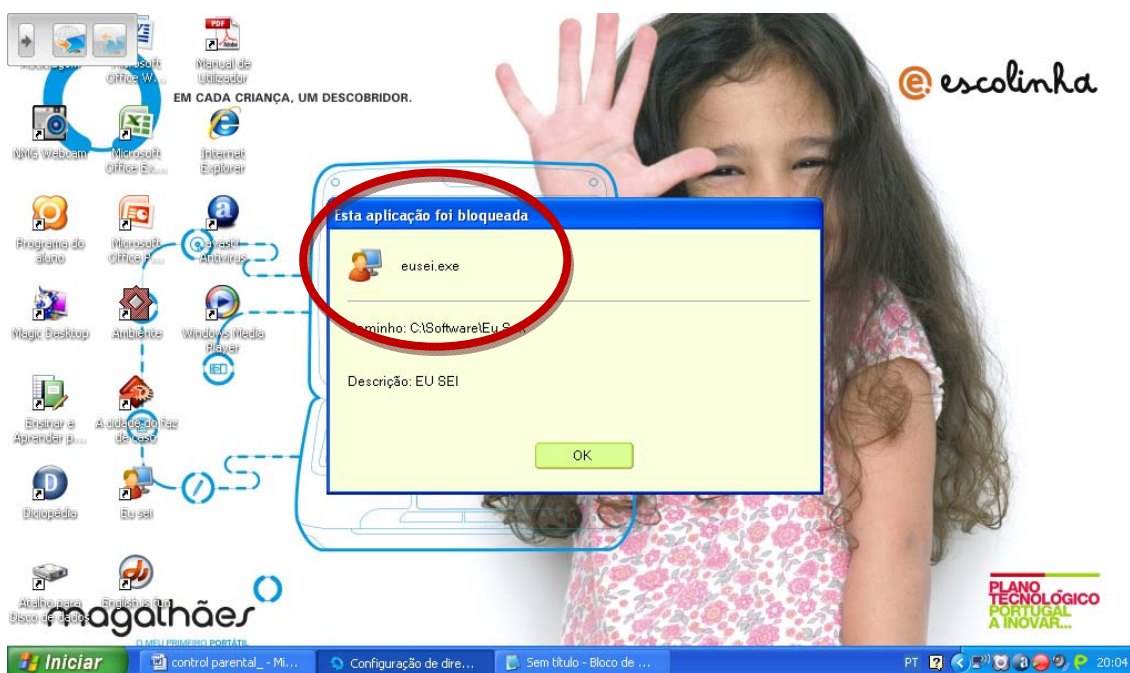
Microsoft Office W...

PDF

Manual de Utilizador

EM CADA CRIANÇA, UM DESCOBRIDOR.

escolinha

NMG Webcam

Microsoft Office Ex...

Internet Explorer

Programa do aluno

Microsoft Office P...

Avast! Antivirus

Magic Desktop

Ambiente

Windows Media Player

Ensinar e Aprender p...

A cidade do faz de conta

Diciopédia

Eu sei

Atalho para Disco de dados

English is fun

magalhães

O MEU PRIMEIRO PORTÁTIL

Esta aplicação foi bloqueada

eusei.exe

Caminho: C:\Software\Eu Sei\

Descrição: EU SEI

OK

PLANO TECNOLÓGICO PORTUGAL A INOVAR...

Iniciar

control parental_ - Mi...

Configuração de dire...

Sem título - Bloco de ...

PT

20:04